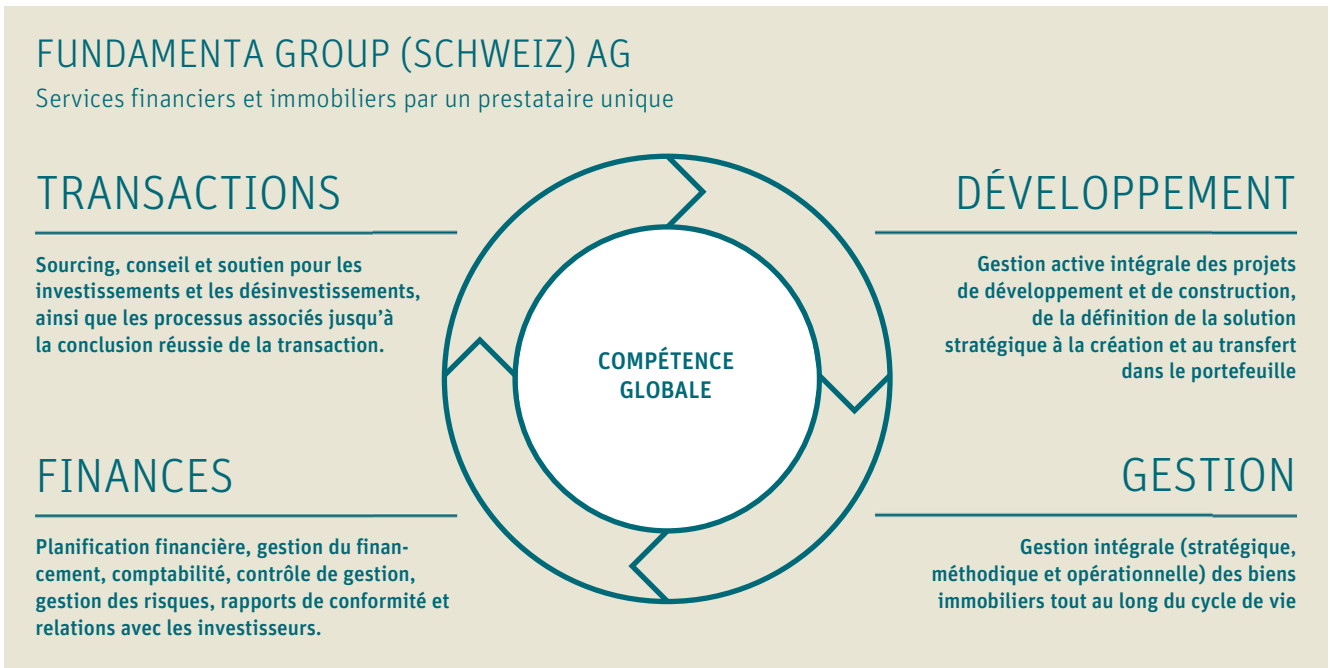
FUNDAMENTA GROUP (SCHWEIZ) AG

Services financiers et immobiliers par un prestataire unique

TRANSACTIONS

Sourcing, conseil et soutien pour les investissements et les désinvestissements, ainsi que les processus associés jusqu'à la conclusion réussie de la transaction.

COMPÉTENCE GLOBALE

DÉVELOPPEMENT

Gestion active intégrale des projets de développement et de construction, de la définition de la solution stratégique à la création et au transfert dans le portefeuille

FINANCES

Planification financière, gestion du financement, comptabilité, contrôle de gestion, gestion des risques, rapports de conformité et relations avec les investisseurs.

GESTION

Gestion intégrale (stratégique, méthodique et opérationnelle) des biens immobiliers tout au long du cycle de vie